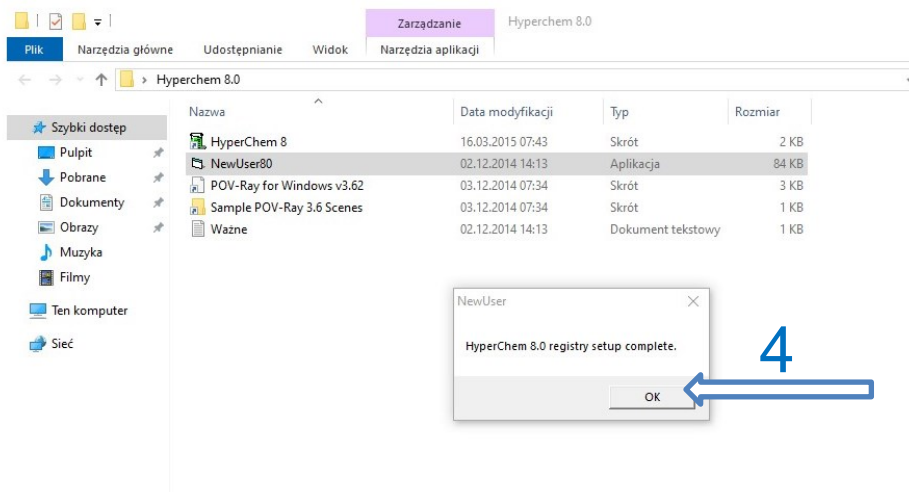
Zarządzanie Hyperchem 8.0

Plik Narzędzia główne Udostępnianie Widok Narzędzia aplikacji

Hyperchem 8.0

Szybki dostęp
Pulpit
Pobrane
Dokumenty
Obrazy
Muzyka
Filmy
Ten komputer
Sieć

| Nazwa | Data modyfikacji | Typ | Rozmiar |
|---|---|---|---|
| HyperChem 8 | 16.03.2015 07:43 | Skrót | 2 KB |
| NewUser80 | 02.12.2014 14:13 | Aplikacja | 84 KB |
| POV-Ray for Windows v3.62 | 03.12.2014 07:34 | Skrót | 3 KB |
| Sample POV-Ray 3.6 Scenes | 03.12.2014 07:34 | Skrót | 1 KB |
| Ważne | 02.12.2014 14:13 | Dokument tekstowy | 1 KB |

NewUser

HyperChem 8.0 registry setup complete.

OK

4